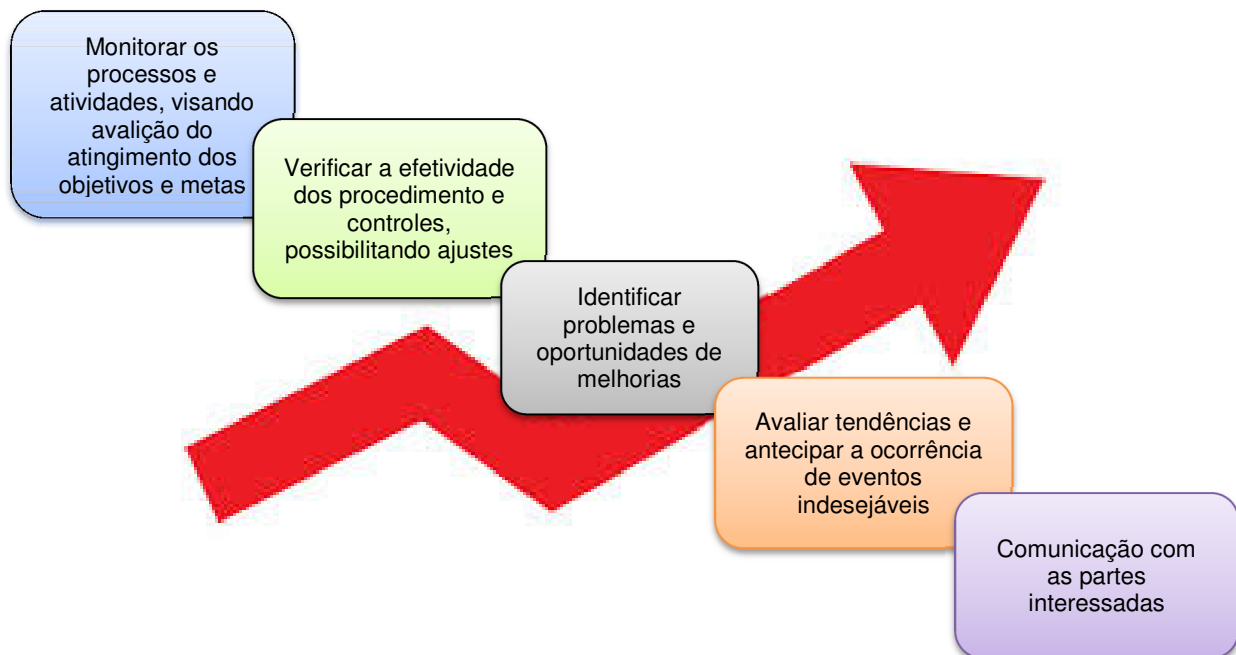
Monitorar os processos e atividades, visando avalição do atingimento dos objetivos e metas

Verificar a efetividade dos procedimento e controles, possibilitando ajustes

Identificar problemas e oportunidades de melhorias

Avaliar tendências e antecipar a ocorrência de eventos indesejáveis

Comunicação com as partes interessadas